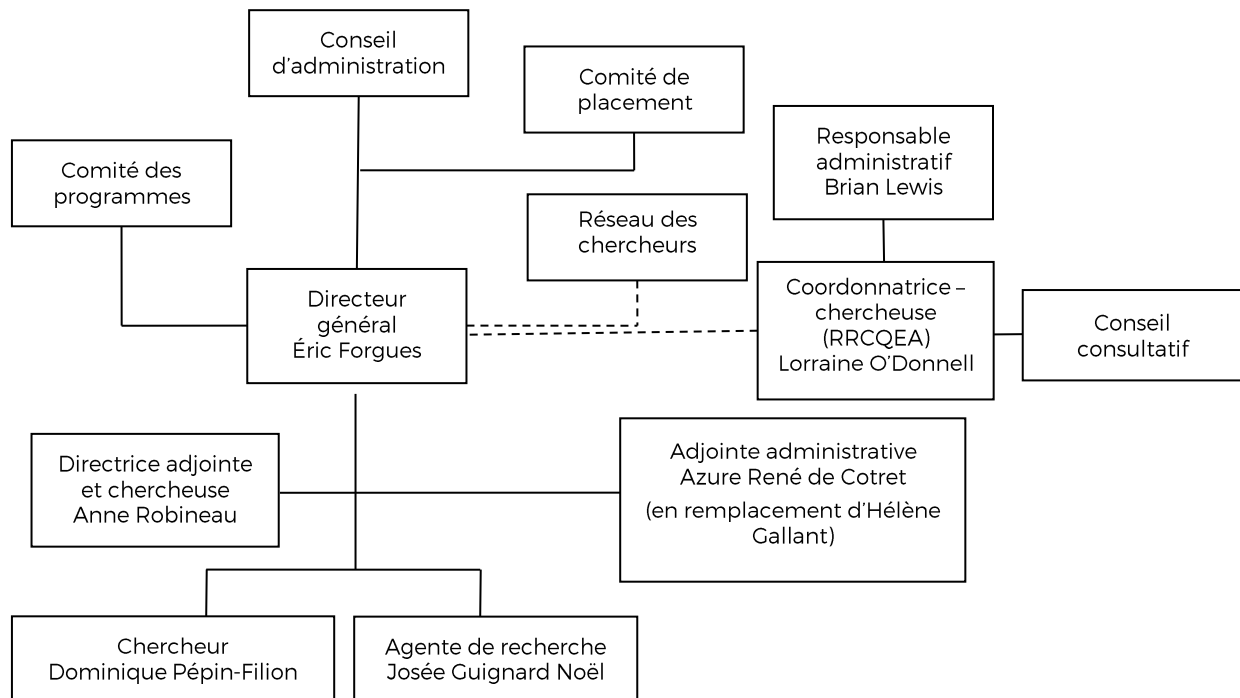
Conseil d'administration

Comité de placement

Responsable administratif Brian Lewis

Comité des programmes

Réseau des chercheurs

Directeur général Éric Forgues

Coordonnatrice – chercheuse (RRCQEA) Lorraine O'Donnell

Conseil consultatif

Directrice adjointe et chercheuse Anne Robineau

Adjointe administrative Azure René de Cotret (en remplacement d'Hélène Gallant)

Chercheur Dominique Pépin-Filion

Agente de recherche Josée Guignard Noël